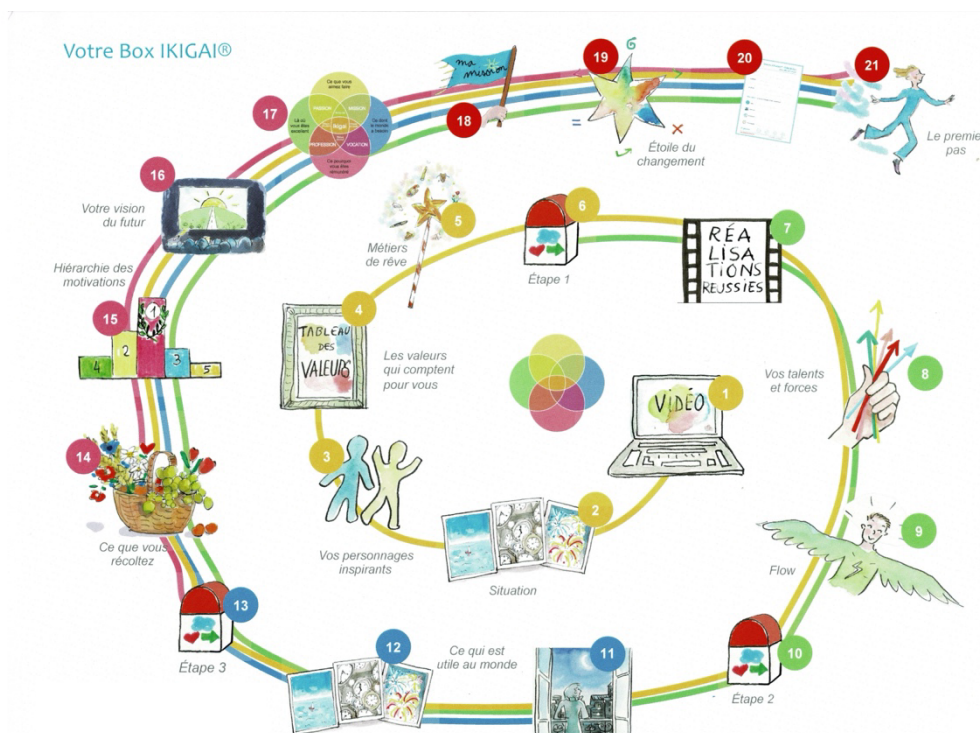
Votre Box IKIGAI®

17

Ce que vous aimez faire

PASSION

MISSION

Ikigai

Là où vous êtes excellent

Ce dont le monde a besoin

PROFESSION

VOCATION

Ce pourquoi vous êtes rémunéré

ma mission

18

19

=

×

Étoile du changement

20

21

Le premie pas

16

Votre vision du futur

5

Métiers de rêve

6

Étape 1

7

RÉA LISA TIONS REUSSIES

Hiérarchie des motivations

15

1

2

3

4

5

4

TABLEAU DES VALEURS

Les valeurs qui comptent pour vous

VIDÉO

1

Vos talents et forces

8

14

3

Ce que vous récoltez

Vos personnages inspirants

2

Situation

9

Flow

13

Étape 3

12

Ce qui est utile au monde

11

10

Étape 2